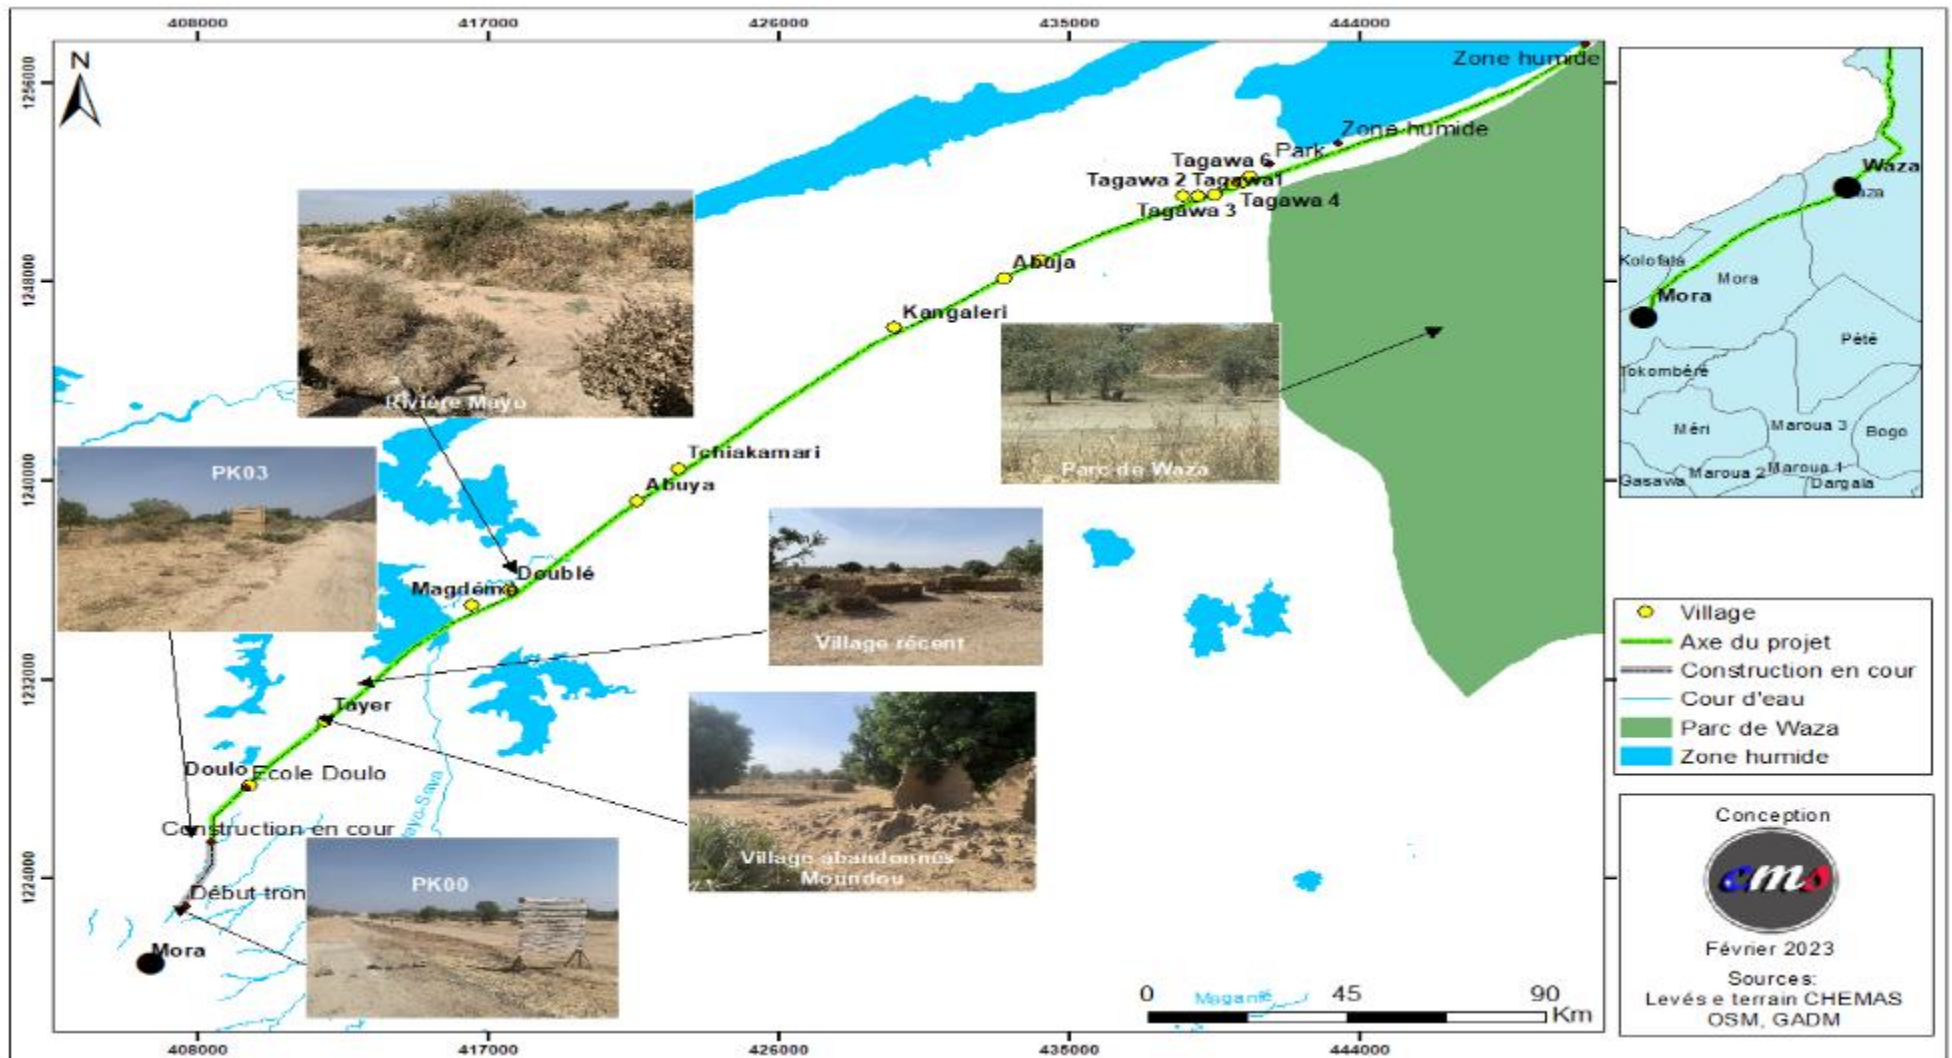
408000 417000 426000 435000 444000

N

1256000
1248000
1240000
1232000
1224000

Zone humide
Zone humide
Park
Tagawa 6
Tagawa 2 Tagawa1
Tagawa 3
Tagawa 4
Abuja
Kangaleri
Rivière Mayo
Parc de Waza
PK03
Tchiakamari
Abuya
Doublé
Magdémé
Village récent
Tayer
Doulo
Ecole Doulo
Construction en cour
Début tron
Mora
PK00
Village abandonnés Moundou
Mayo-Sava
Maganré

Waza
Waza
Kolofata
Mora
Mora
Pété
Tokombéré
Méri
Maroua 3
Bogo
Gasawa
Maroua 2
Maroua 1
Dargala

Village
Axe du projet
Construction en cour
Cour d'eau
Parc de Waza
Zone humide

Conception
cms
Février 2023
Sources:
Levés e terrain CHEMAS
OSM, GADM

0 45 90 Km

408000 417000 426000 435000 444000